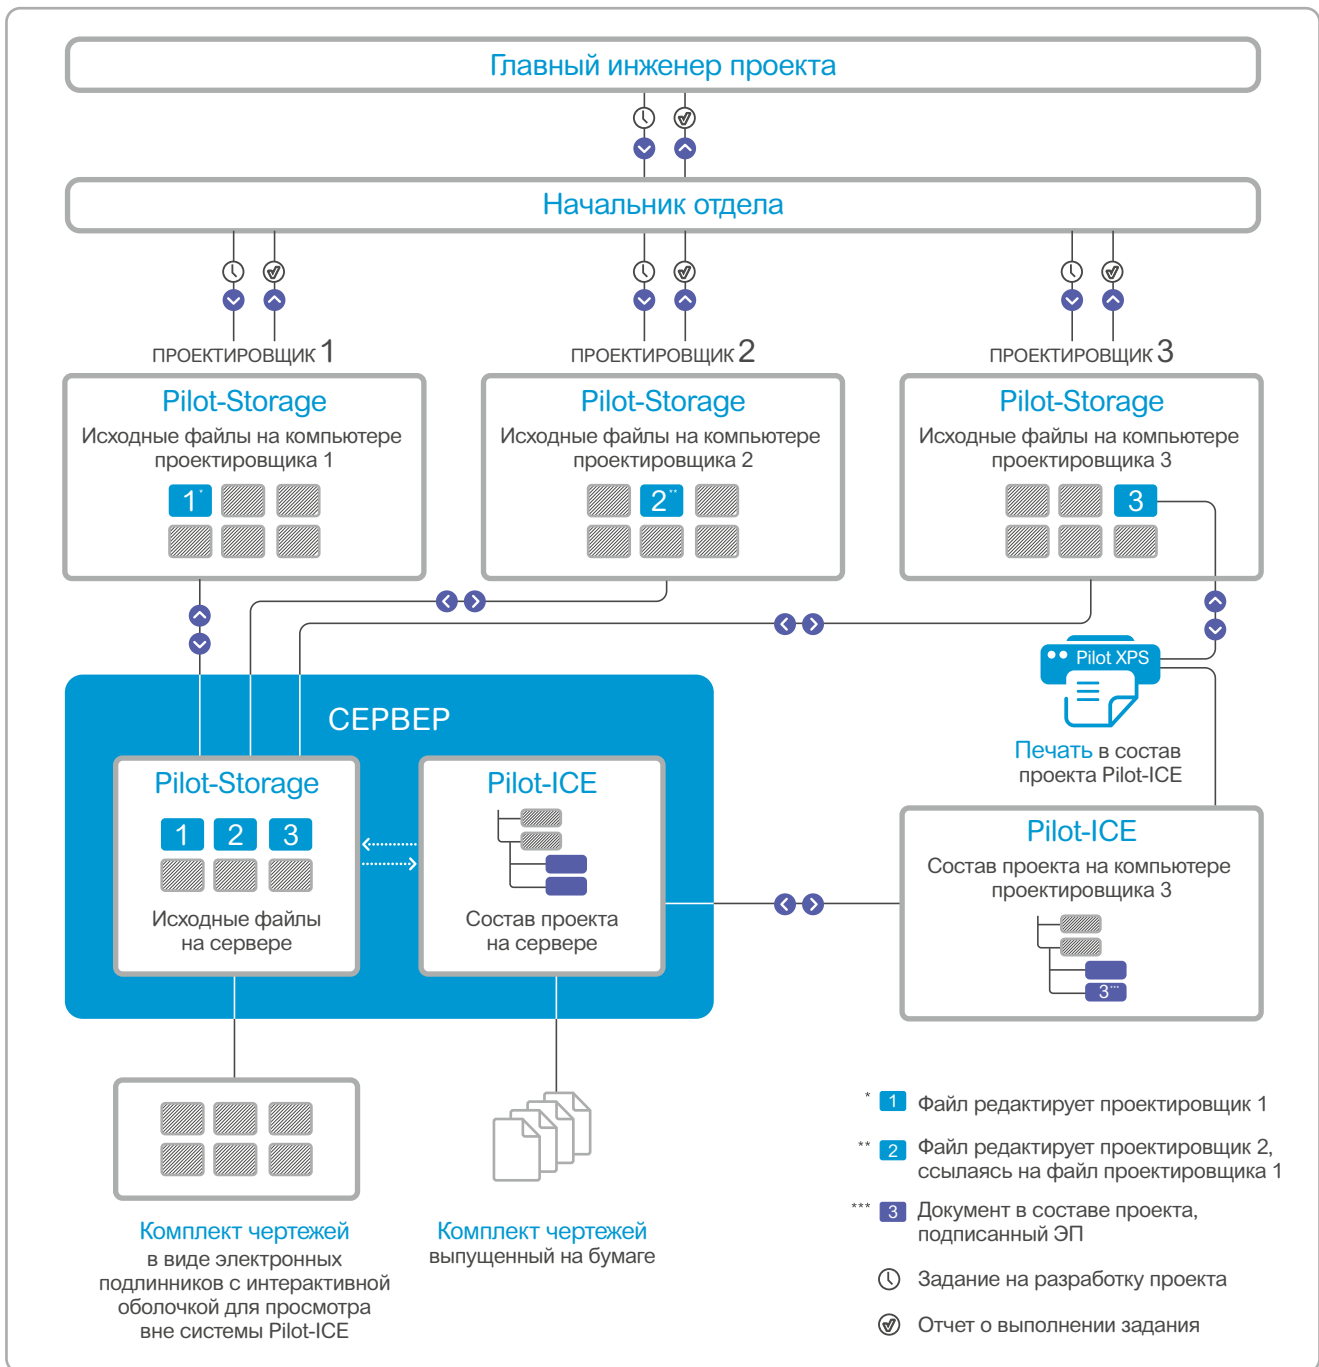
Главный инженер проекта

Начальник отдела

ПРОЕКТИРОВЩИК 1

ПРОЕКТИРОВЩИК 2

ПРОЕКТИРОВЩИК 3

Pilot-Storage
Исходные файлы на компьютере проектировщика 1

1*

Pilot-Storage
Исходные файлы на компьютере проектировщика 2

2**

Pilot-Storage
Исходные файлы на компьютере проектировщика 3

3

Pilot XPS

Печать в состав проекта Pilot-ICE

СЕРВЕР

Pilot-Storage

1 2 3

Исходные файлы на сервере

Pilot-ICE

Состав проекта на сервере

Pilot-ICE
Состав проекта на компьютере проектировщика 3

3***

Комплект чертежей
в виде электронных подлинников с интерактивной оболочкой для просмотра вне системы Pilot-ICE

Комплект чертежей
выпущенный на бумаге

* 1 Файл редактирует проектировщик 1

** 2 Файл редактирует проектировщик 2, ссылаясь на файл проектировщика 1

*** 3 Документ в составе проекта, подписанный ЭП

Задание на разработку проекта

Отчет о выполнении задания